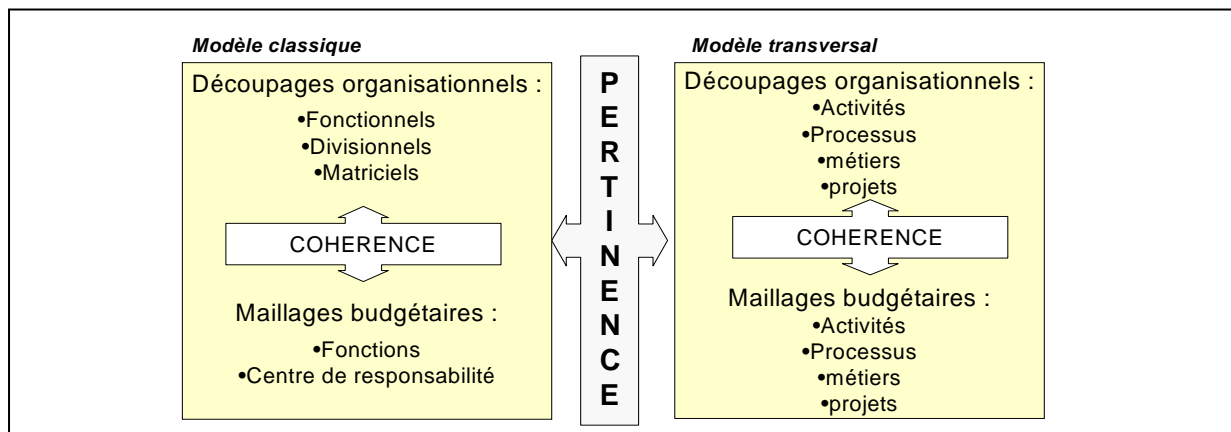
Modèle classique

Découpages organisationnels :

•Fonctionnels
•Divisionnels
•Matriciels

COHERENCE

Maillages budgétaires :

•Fonctions
•Centre de responsabilité

PERTINENCE

Modèle transversal

Découpages organisationnels :

•Activités
•Processus
•métiers
•projets

COHERENCE

Maillages budgétaires :

•Activités
•Processus
•métiers
•projets